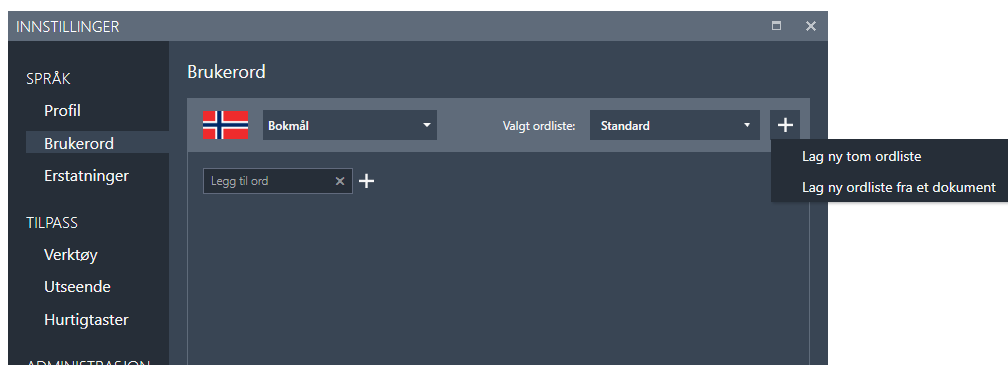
INNSTILLINGER

SPRÅK
Profil
Brukerord
Erstatninger

TILPASS
Verktøy
Utseende
Hurtigtaster

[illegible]

Brukerord

Bokmål
Valgt ordliste: Standard
+

Lag ny tom ordliste
Lag ny ordliste fra et dokument

Legg til ord ×
+